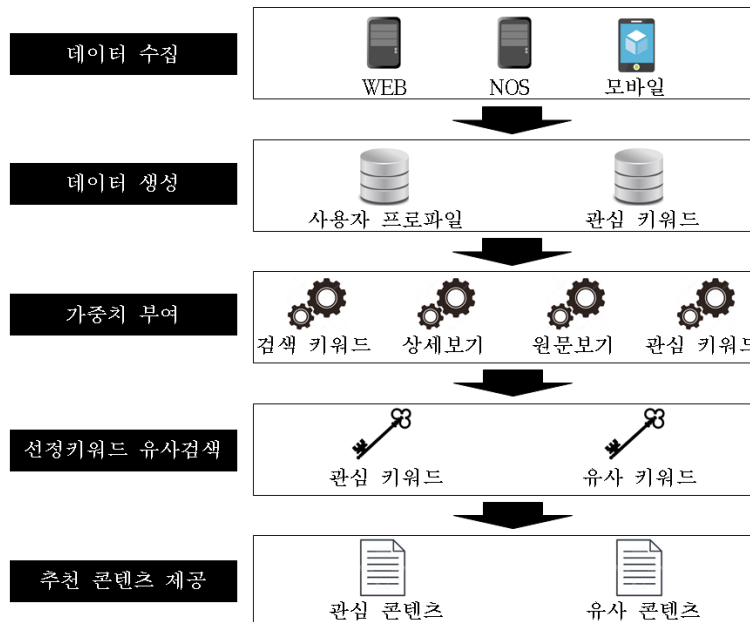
데이터 수집

WEB NOS 모바일

데이터 생성

사용자 프로파일 관심 키워드

가중치 부여

검색 키워드 상세보기 원문보기 관심 키워드

선정키워드 유사검색

관심 키워드 유사 키워드

추천 콘텐츠 제공

관심 콘텐츠 유사 콘텐츠